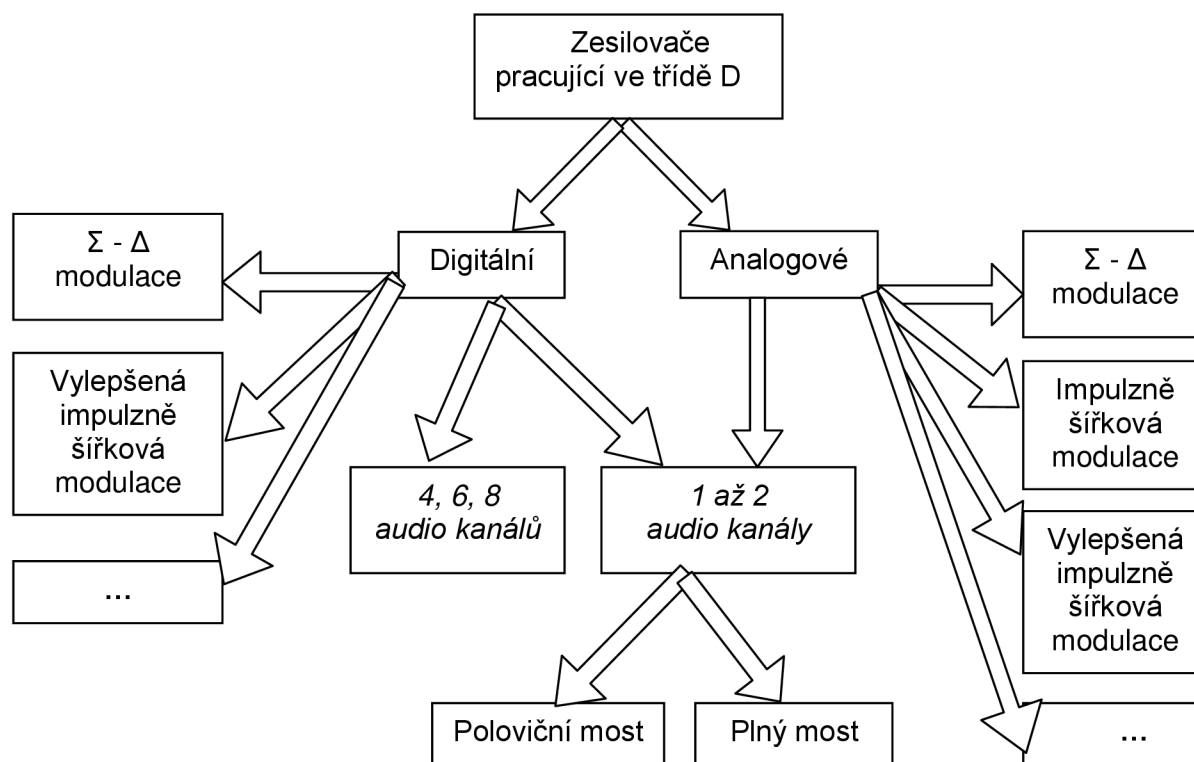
Zesilovače pracující ve třídě D

Digitální

Analogové

Σ - Δ modulace

Vylepšená impulzně šířková modulace

...

4, 6, 8 audio kanálů

1 až 2 audio kanály

Σ - Δ modulace

Impulzně šířková modulace

Vylepšená impulzně šířková modulace

...

Poloviční most

Plný most